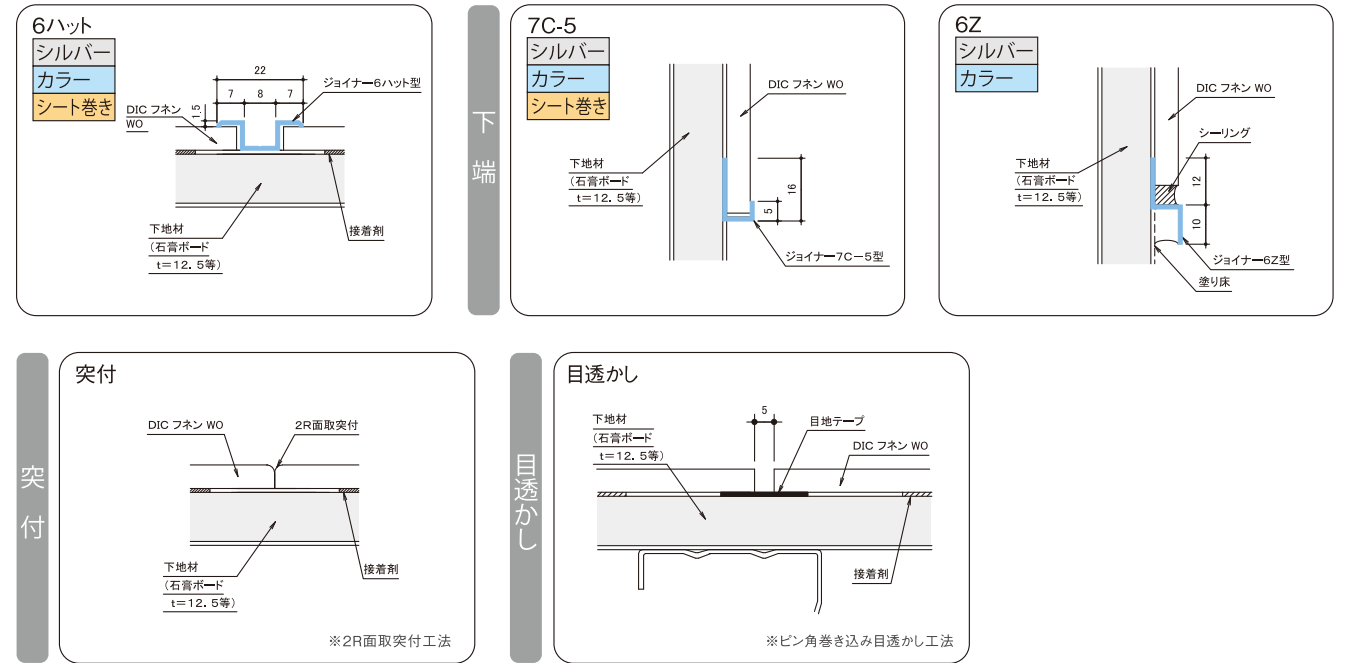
6ハット
シルバー
カラー
シート巻き

22
7
8
7
15
DIC フネン WO
ジョイナー6ハット型
下地材
（石膏ボード
t＝12．5等）
接着剤

下
端

7C-5
シルバー
カラー
シート巻き

DIC フネン WO
下地材
（石膏ボード
t＝12．5等）
16
5
ジョイナー7C－5型

6Z
シルバー
カラー

DIC フネン WO
シーリング
下地材
（石膏ボード
t＝12．5等）
12
10
ジョイナー6Z型
塗り床

突
付

突付

DIC フネン WO
2R面取突付
下地材
（石膏ボード
t＝12．5等）
接着剤
※2R面取突付工法

目
透
か
し

目透かし

5
下地材
（石膏ボード
t＝12．5等）
目地テープ
DIC フネン WO
接着剤
※ピン角巻き込み目透かし工法